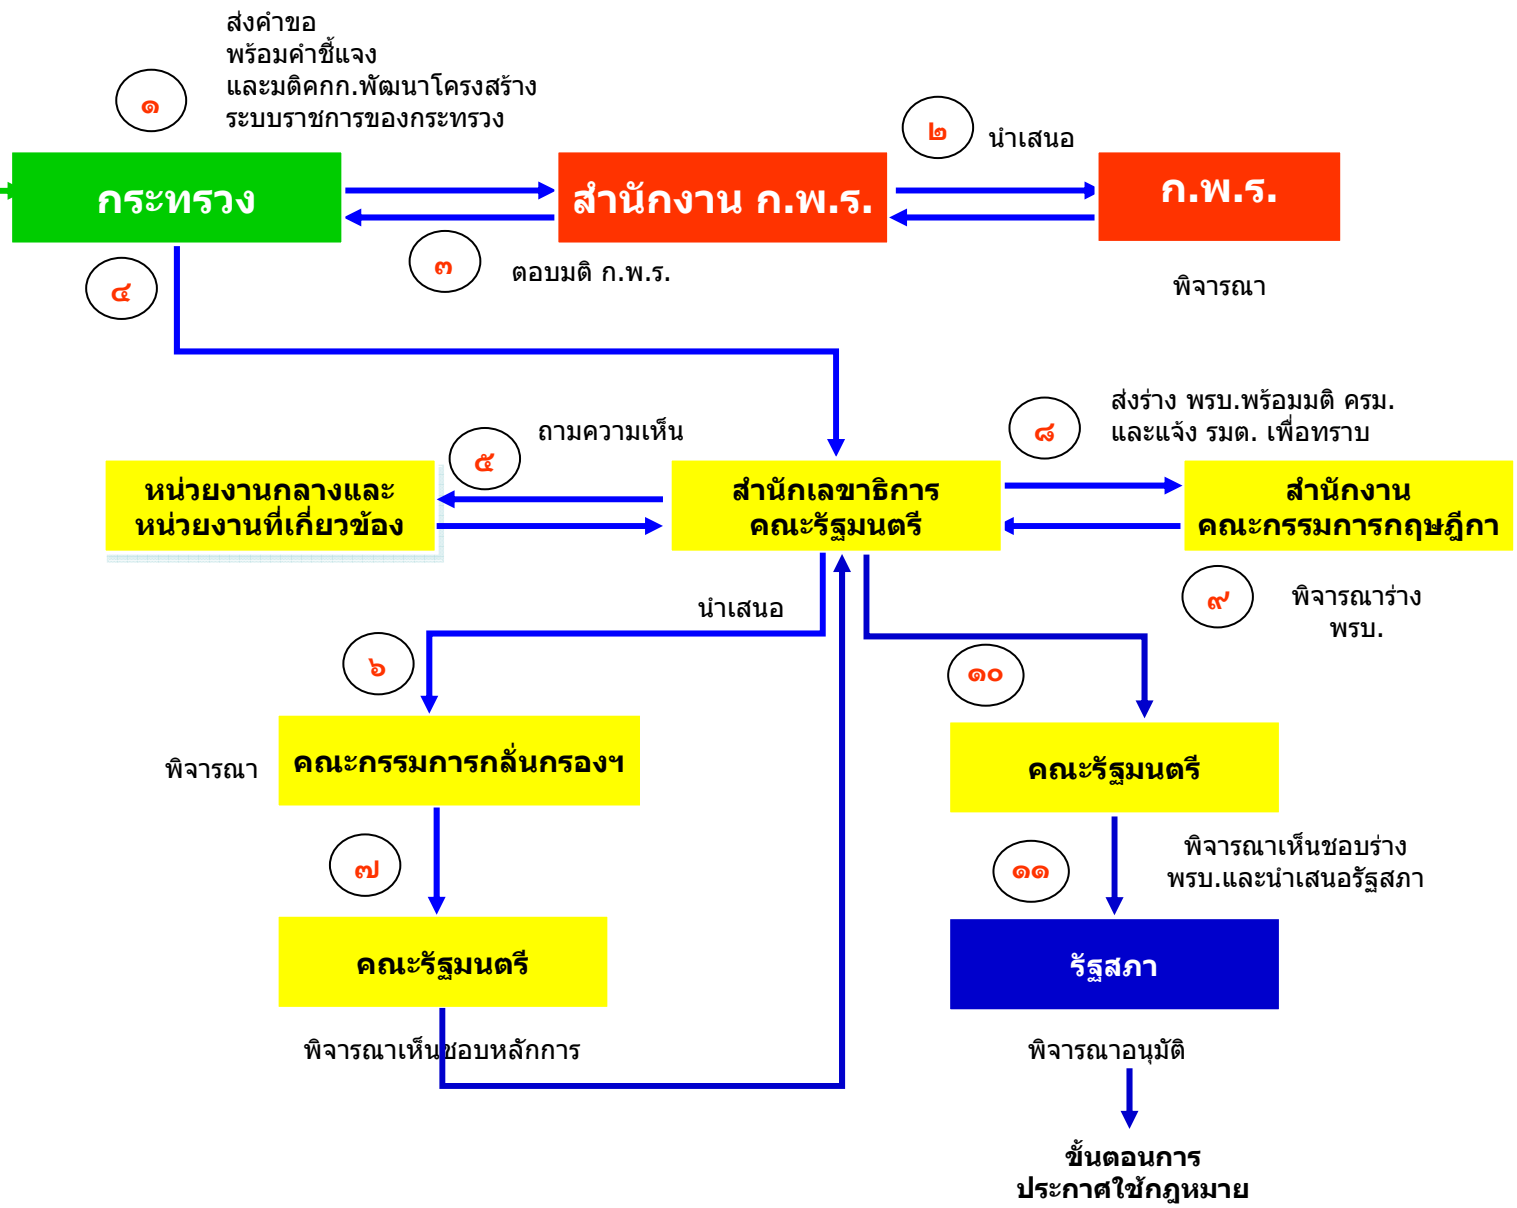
ส่งคำขอ
พร้อมคำชี้แจง
และมติคกก.พัฒนาโครงสร้าง
ระบบราชการของกระทรวง

๑

กระทรวง

สำนักงาน ก.พ.ร.

๒ นำเสนอ

ก.พ.ร.

๓ ตอบมติ ก.พ.ร.

๔

พิจารณา

ส่งร่าง พรบ.พร้อมมติ ครม.
และแจ้ง รมต. เพื่อทราบ

๘

๕ ถามความเห็น

หน่วยงานกลางและ
หน่วยงานที่เกี่ยวข้อง

สำนักเลขาธิการ
คณะรัฐมนตรี

สำนักงาน
คณะกรรมการกฤษฎีกา

นำเสนอ

๙ พิจารณาร่าง
พรบ.

๖

๑๐

พิจารณา

คณะกรรมการกลั่นกรองฯ

คณะรัฐมนตรี

๗

๑๑

พิจารณาเห็นชอบร่าง
พรบ.และนำเสนอรัฐสภา

คณะรัฐมนตรี

รัฐสภา

พิจารณาเห็นชอบหลักการ

พิจารณาอนุมัติ

ขั้นตอนการ
ประกาศใช้กฎหมาย